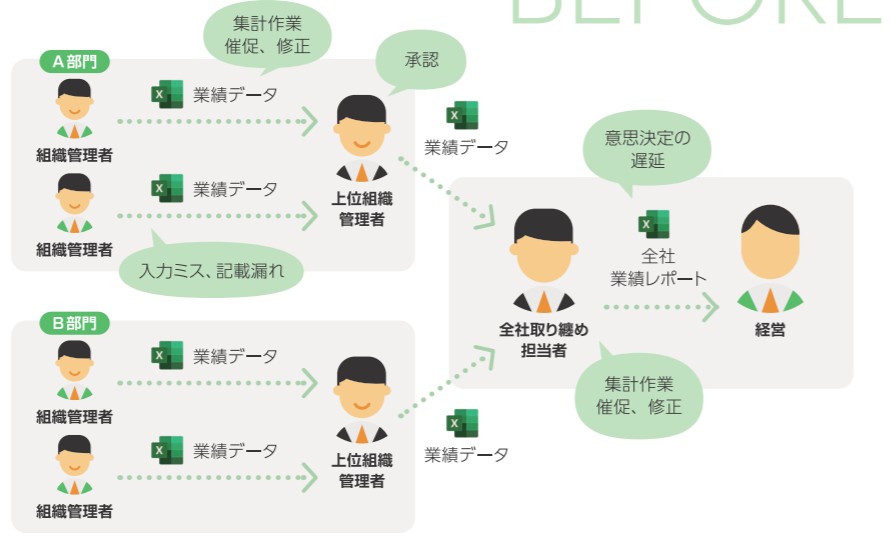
BEFORE

集計作業
催促、修正

A部門

承認

業績データ

組織管理者

上位組織
管理者

業績データ

業績データ

組織管理者

入力ミス、記載漏れ

意思決定の
遅延

全社
業績レポート

全社取り纏め
担当者

経営

B部門

業績データ

組織管理者

上位組織
管理者

集計作業
催促、修正

業績データ

業績データ

組織管理者